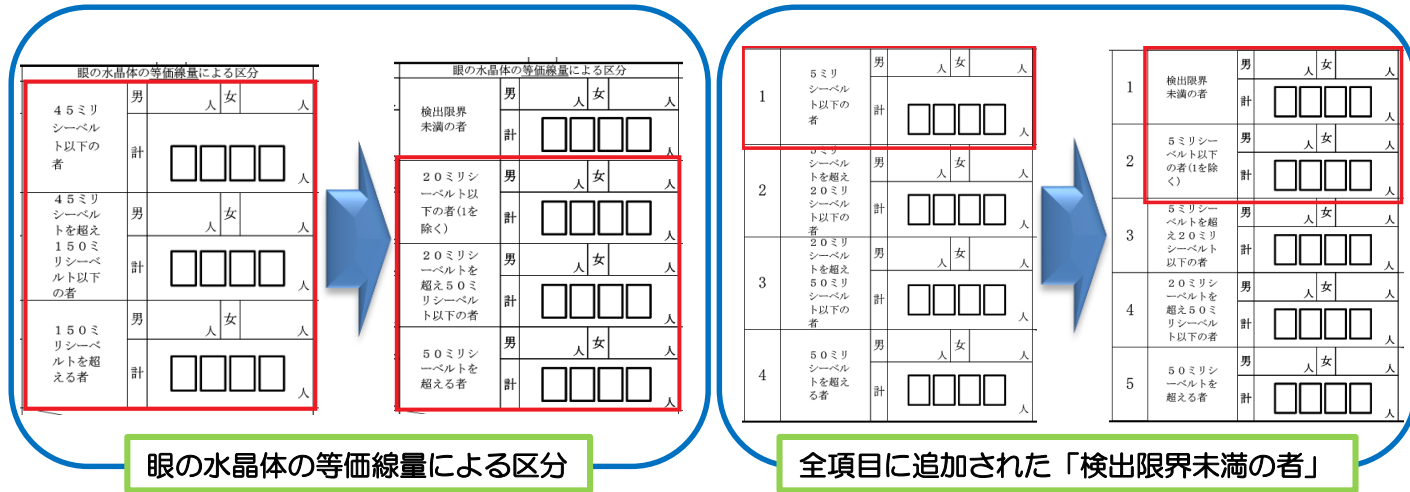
眼の水晶体の等価線量による区分

| | | | |
|---|---|---|---|
| ４５ミリシーベルト以下の者 | 男 | 人 | 女 人 |
| | 計 | | 人 |
| ４５ミリシーベルトを超え１５０ミリシーベルト以下の者 | 男 | 人 | 女 人 |
| | 計 | | 人 |
| １５０ミリシーベルトを超える者 | 男 | 人 | 女 人 |
| | 計 | | 人 |

眼の水晶体の等価線量による区分

| | | | |
|---|---|---|---|
| 検出限界未満の者 | 男 | 人 | 女 人 |
| | 計 | | 人 |
| ２０ミリシーベルト以下の者(1を除く) | 男 | 人 | 女 人 |
| | 計 | | 人 |
| ２０ミリシーベルトを超え５０ミリシーベルト以下の者 | 男 | 人 | 女 人 |
| | 計 | | 人 |
| ５０ミリシーベルトを超える者 | 男 | 人 | 女 人 |
| | 計 | | 人 |

眼の水晶体の等価線量による区分

| | | | | |
|---|---|---|---|---|
| 1 | ５ミリシーベルト以下の者 | 男 | 人 | 女 人 |
| | | 計 | | 人 |
| 2 | ５ミリシーベルトを超え２０ミリシーベルト以下の者 | 男 | 人 | 女 人 |
| | | 計 | | 人 |
| 3 | ２０ミリシーベルトを超え５０ミリシーベルト以下の者 | 男 | 人 | 女 人 |
| | | 計 | | 人 |
| 4 | ５０ミリシーベルトを超える者 | 男 | 人 | 女 人 |
| | | 計 | | 人 |

| | | | | |
|---|---|---|---|---|
| 1 | 検出限界未満の者 | 男 | 人 | 女 人 |
| | | 計 | | 人 |
| 2 | ５ミリシーベルト以下の者(1を除く) | 男 | 人 | 女 人 |
| | | 計 | | 人 |
| 3 | ５ミリシーベルトを超え２０ミリシーベルト以下の者 | 男 | 人 | 女 人 |
| | | 計 | | 人 |
| 4 | ２０ミリシーベルトを超え５０ミリシーベルト以下の者 | 男 | 人 | 女 人 |
| | | 計 | | 人 |
| 5 | ５０ミリシーベルトを超える者 | 男 | 人 | 女 人 |
| | | 計 | | 人 |

全項目に追加された「検出限界未満の者」